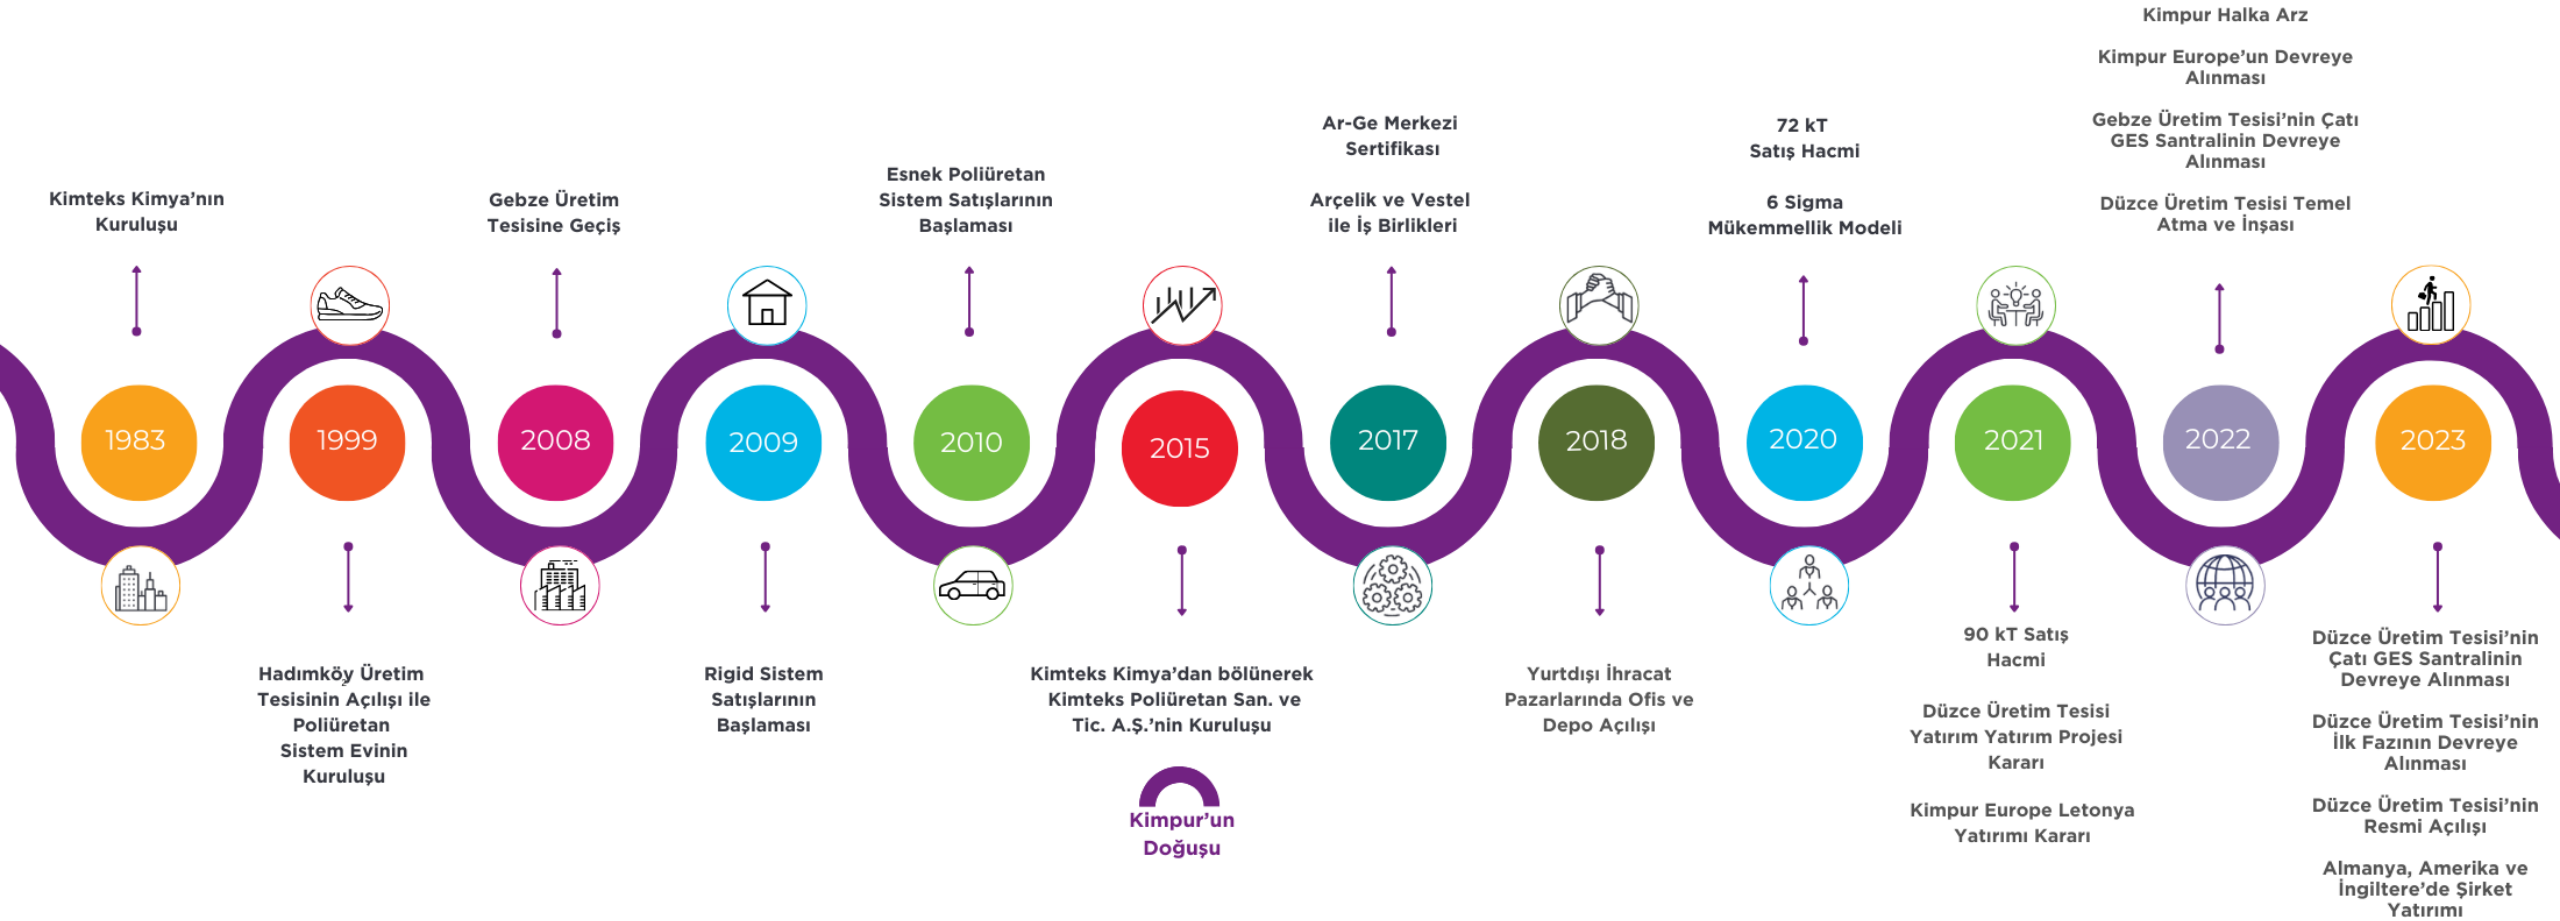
Kimteks Kimya'nın Kuruluşu

1983

1999

Hadımköy Üretim Tesisinin Açılışı ile Poliüretan Sistem Evinin Kuruluşu

Gebze Üretim Tesisine Geçiş

2008

2009

Rigid Sistem Satışlarının Başlaması

Esnek Poliüretan Sistem Satışlarının Başlaması

2010

2015

Kimteks Kimya'dan bölünerek Kimteks Poliüretan San. ve Tic. A.Ş.'nin Kuruluşu

Kimpur'un Doğuşu

Ar-Ge Merkezi Sertifikası

Arçelik ve Vestel ile İş Birlikleri

2017

2018

Yurtdışı İhracat Pazarlarında Ofis ve Depo Açılışı

72 kT Satış Hacmi

6 Sigma Mükemmellik Modeli

2020

2021

90 kT Satış Hacmi

Düzce Üretim Tesisi Yatırım Yatırım Projesi Kararı

Kimpur Europe Letonya Yatırımı Kararı

Kimpur Halka Arz

Kimpur Europe'un Devreye Alınması

Gebze Üretim Tesisi'nin Çatı GES Santralinin Devreye Alınması

Düzce Üretim Tesisi Temel Atma ve İnşası

2022

2023

Düzce Üretim Tesisi'nin Çatı GES Santralinin Devreye Alınması

Düzce Üretim Tesisi'nin İlk Fazının Devreye Alınması

Düzce Üretim Tesisi'nin Resmi Açılışı

Almanya, Amerika ve İngiltere'de Şirket Yatırımı